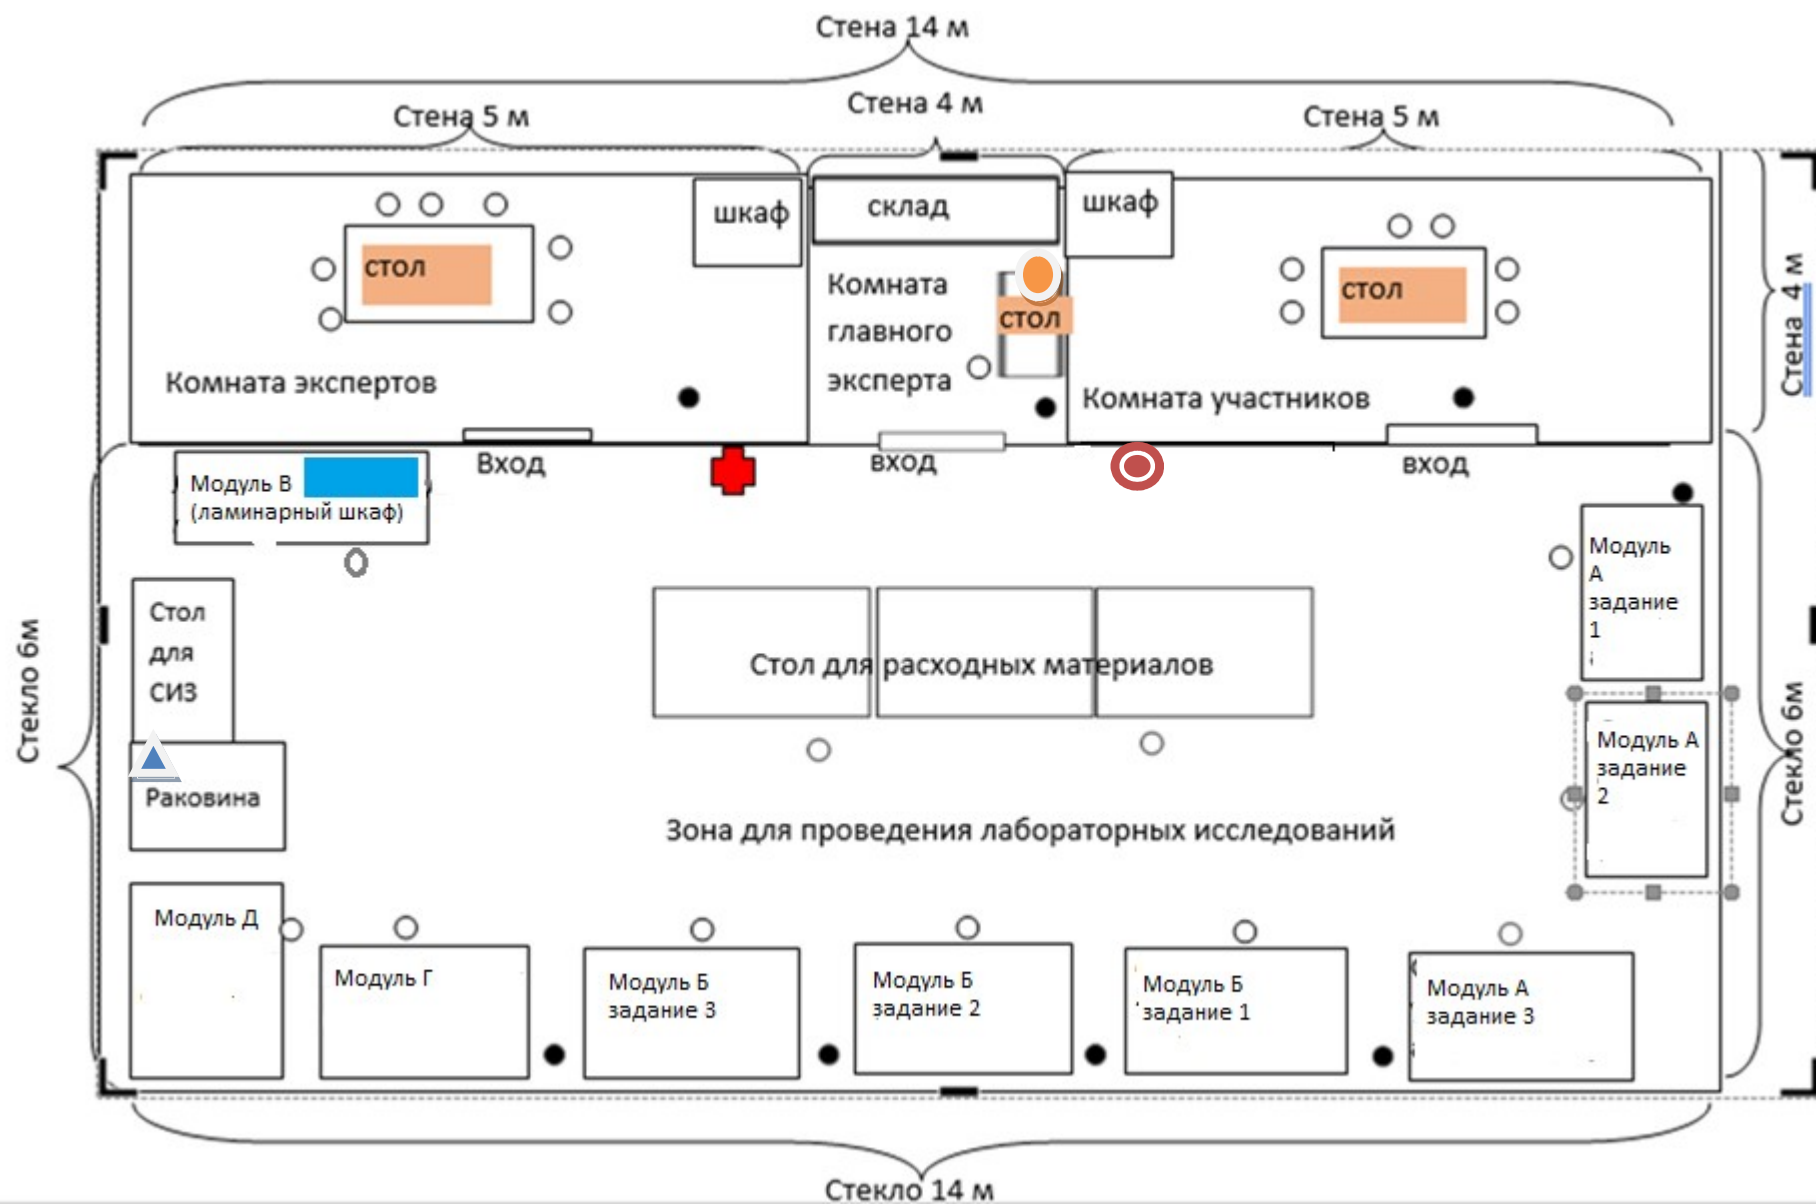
Стена 14 м

Стена 5 м

Стена 4 м

Стена 5 м

шкаф

склад

шкаф

стол

Комната главного эксперта

стол

стол

Стена 4 м

Комната экспертов

Комната участников

Вход

вход

вход

Модуль В (ламинарный шкаф)

Модуль А задание 1

Стол для СИЗ

Стол для расходных материалов

Стекло 6м

Стекло 6м

Модуль А задание 2

Раковина

Зона для проведения лабораторных исследований

Модуль Д

Модуль Г

Модуль Б задание 3

Модуль Б задание 2

Модуль Б задание 1

Модуль А задание 3

Стекло 14 м